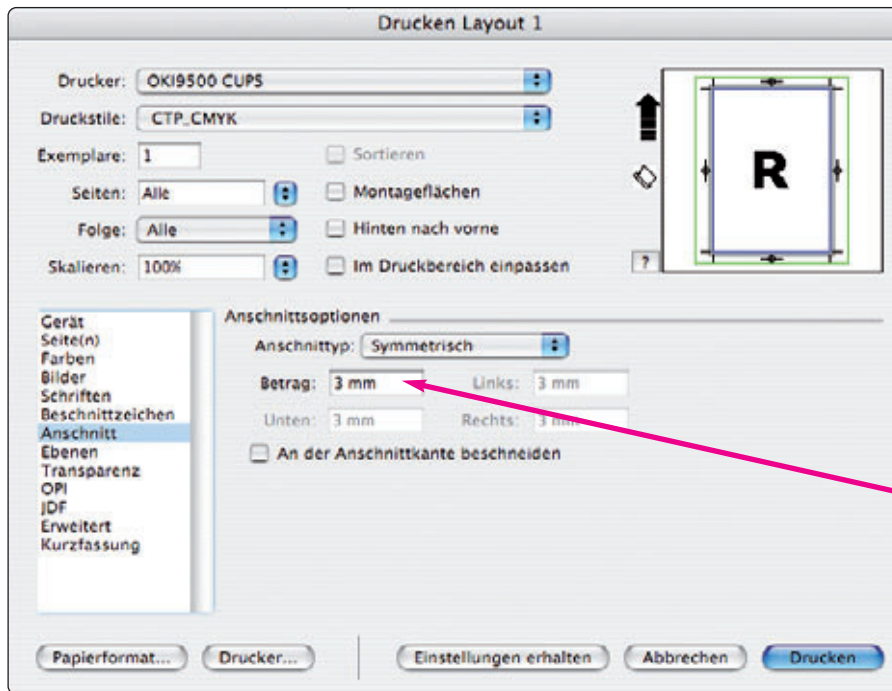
Drucken Layout 1

Drucker: OKI9500 CUPS

Druckstile: CTP_CMYK

Exemplare: 1

Sortieren

Seiten: Alle

Montageflächen

Folge: Alle

Hinten nach vorne

Skalieren: 100%

Im Druckbereich einpassen

R

?

Gerät
Seite(n)
Farben
Bilder
Schriften
Beschnittzeichen
Anschnitt
Ebenen
Transparenz
OPI
JDF
Erweitert
Kurzfassung

Anschnittoptionen

Anschnittyp: Symmetrisch

Betrag: 3 mm

Links: 3 mm

Unten: 3 mm

Rechts: 3 mm

An der Anschnittkante beschneiden

Papierformat...

Drucker...

Einstellungen erhalten

Abbrechen

Drucken